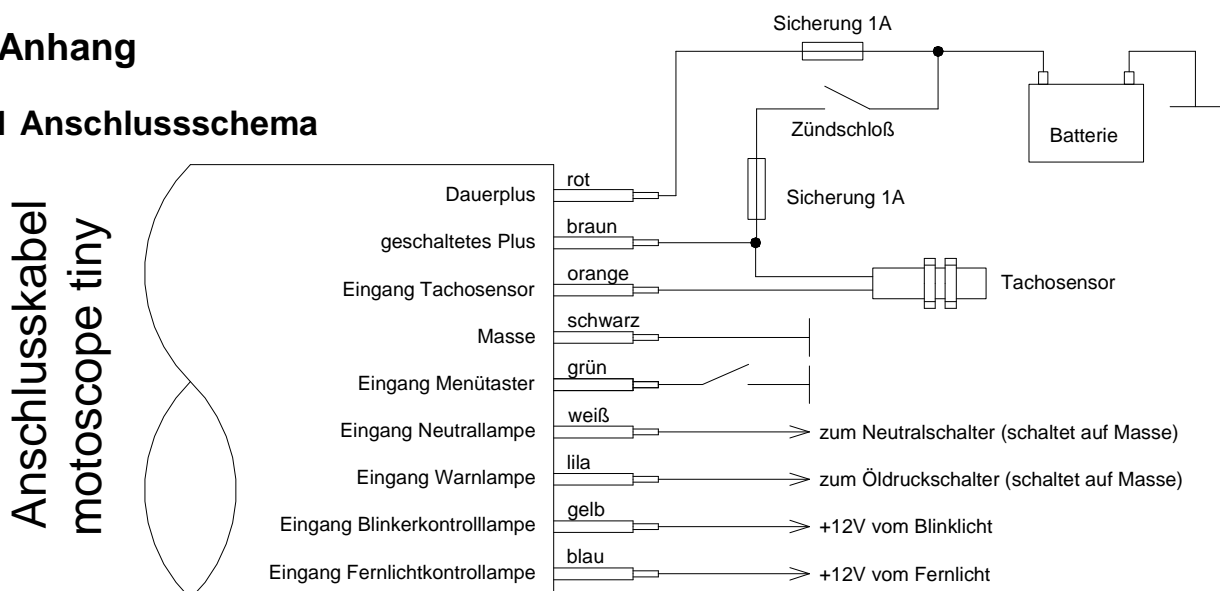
Anhang

l Anschlussschema

Sicherung 1A

Zündschloß

Batterie

Anschlusskabel motoscope tiny

Dauerplus
rot

Sicherung 1A

geschaltetes Plus
braun

Eingang Tachosensor
orange

Tachosensor

Masse
schwarz

Eingang Menütaster
grün

Eingang Neutrallampe
weiß
zum Neutralschalter (schaltet auf Masse)

Eingang Warnlampe
lila
zum Öldruckschalter (schaltet auf Masse)

Eingang Blinkerkontrolllampe
gelb
+12V vom Blinklicht

Eingang Fernlichtkontrollampe
blau
+12V vom Fernlicht